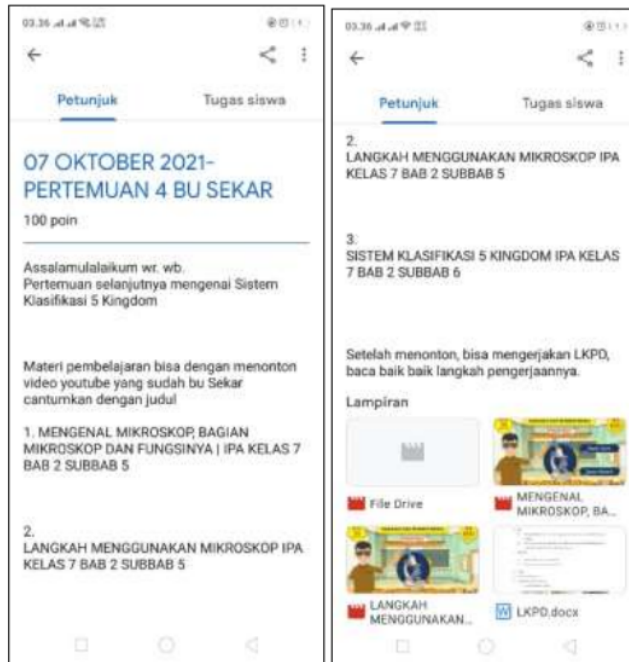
03.36

Petunjuk

Tugas siswa

07 OKTOBER 2021- PERTEMUAN 4 BU SEKAR

100 poin

Assalamulalaikum wr. wb.
Pertemuan selanjutnya mengenai Sistem Klasifikasi 5 Kingdom

Materi pembelajaran bisa dengan menonton video youtube yang sudah bu Sekar cantumkan dengan judul

1. MENGENAL MIKROSKOP, BAGIAN MIKROSKOP DAN FUNGSINYA | IPA KELAS 7 BAB 2 SUBBAB 5

2.
LANGKAH MENGGUNAKAN MIKROSKOP IPA KELAS 7 BAB 2 SUBBAB 5

03.36

Petunjuk

Tugas siswa

2.
LANGKAH MENGGUNAKAN MIKROSKOP IPA KELAS 7 BAB 2 SUBBAB 5

3.
SISTEM KLASIFIKASI 5 KINGDOM IPA KELAS 7 BAB 2 SUBBAB 6

Setelah menonton, bisa mengerjakan LKPD, baca baik baik langkah pengerjaannya.

Lampiran

File Drive

MENGENAL MIKROSKOP, BA...

LANGKAH MENGGUNAKAN...

LKPD.docx